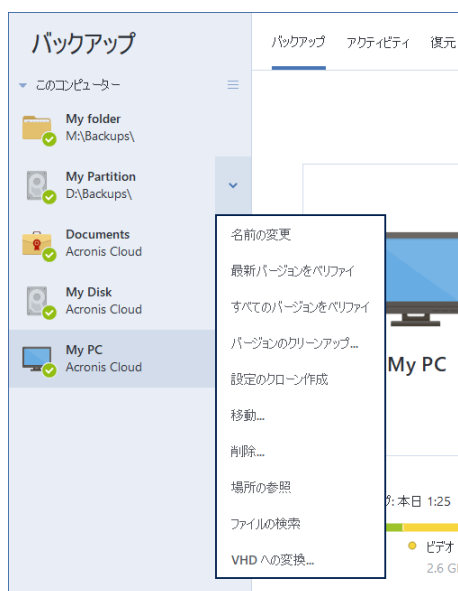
バックアップ

このコンピューター

My folder
M:\Backups\

My Partition
D:\Backups\

Documents
Acronis Cloud

My Disk
Acronis Cloud

My PC
Acronis Cloud

バックアップ　アクティビティ　復元

名前の変更
最新バージョンをベリファイ
すべてのバージョンをベリファイ
バージョンのクリーンアップ...
設定のクローン作成
移動...
削除...
場所の参照
ファイルの検索
VHD への変換...

My PC

プ: 本日 1:25

ビデオ
2.6 G